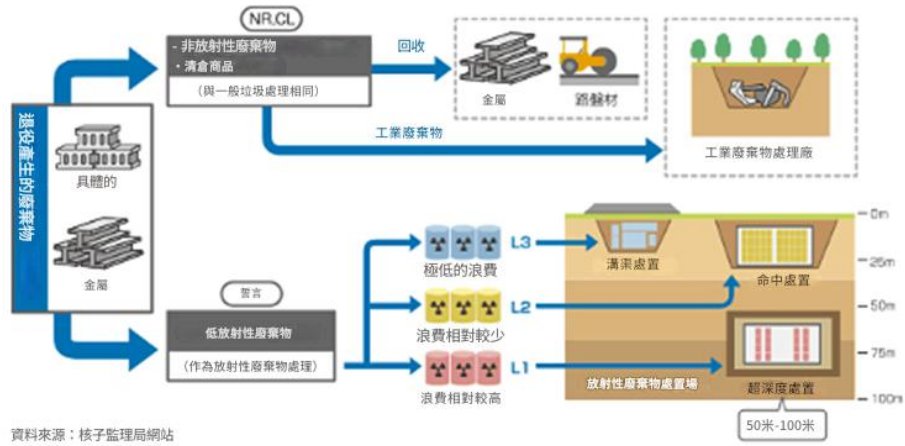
退役產生的廢棄物

具體的

金屬

NR,CL

· 非放射性廢棄物
· 清倉商品

（與一般垃圾處理相同）

回收

金屬

路鋪材

工業廢棄物

工業廢棄物處理廠

警告

低放射性廢棄物

（作為放射性廢棄物處理）

L3
極低的浪費

L2
浪費相對較少

L1
浪費相對較高

溝渠處置

命中處置

放射性廢棄物處置場

超深度處置

50米-100米

0m
25m
50m
75m
100m

資料來源：核子監理局網站